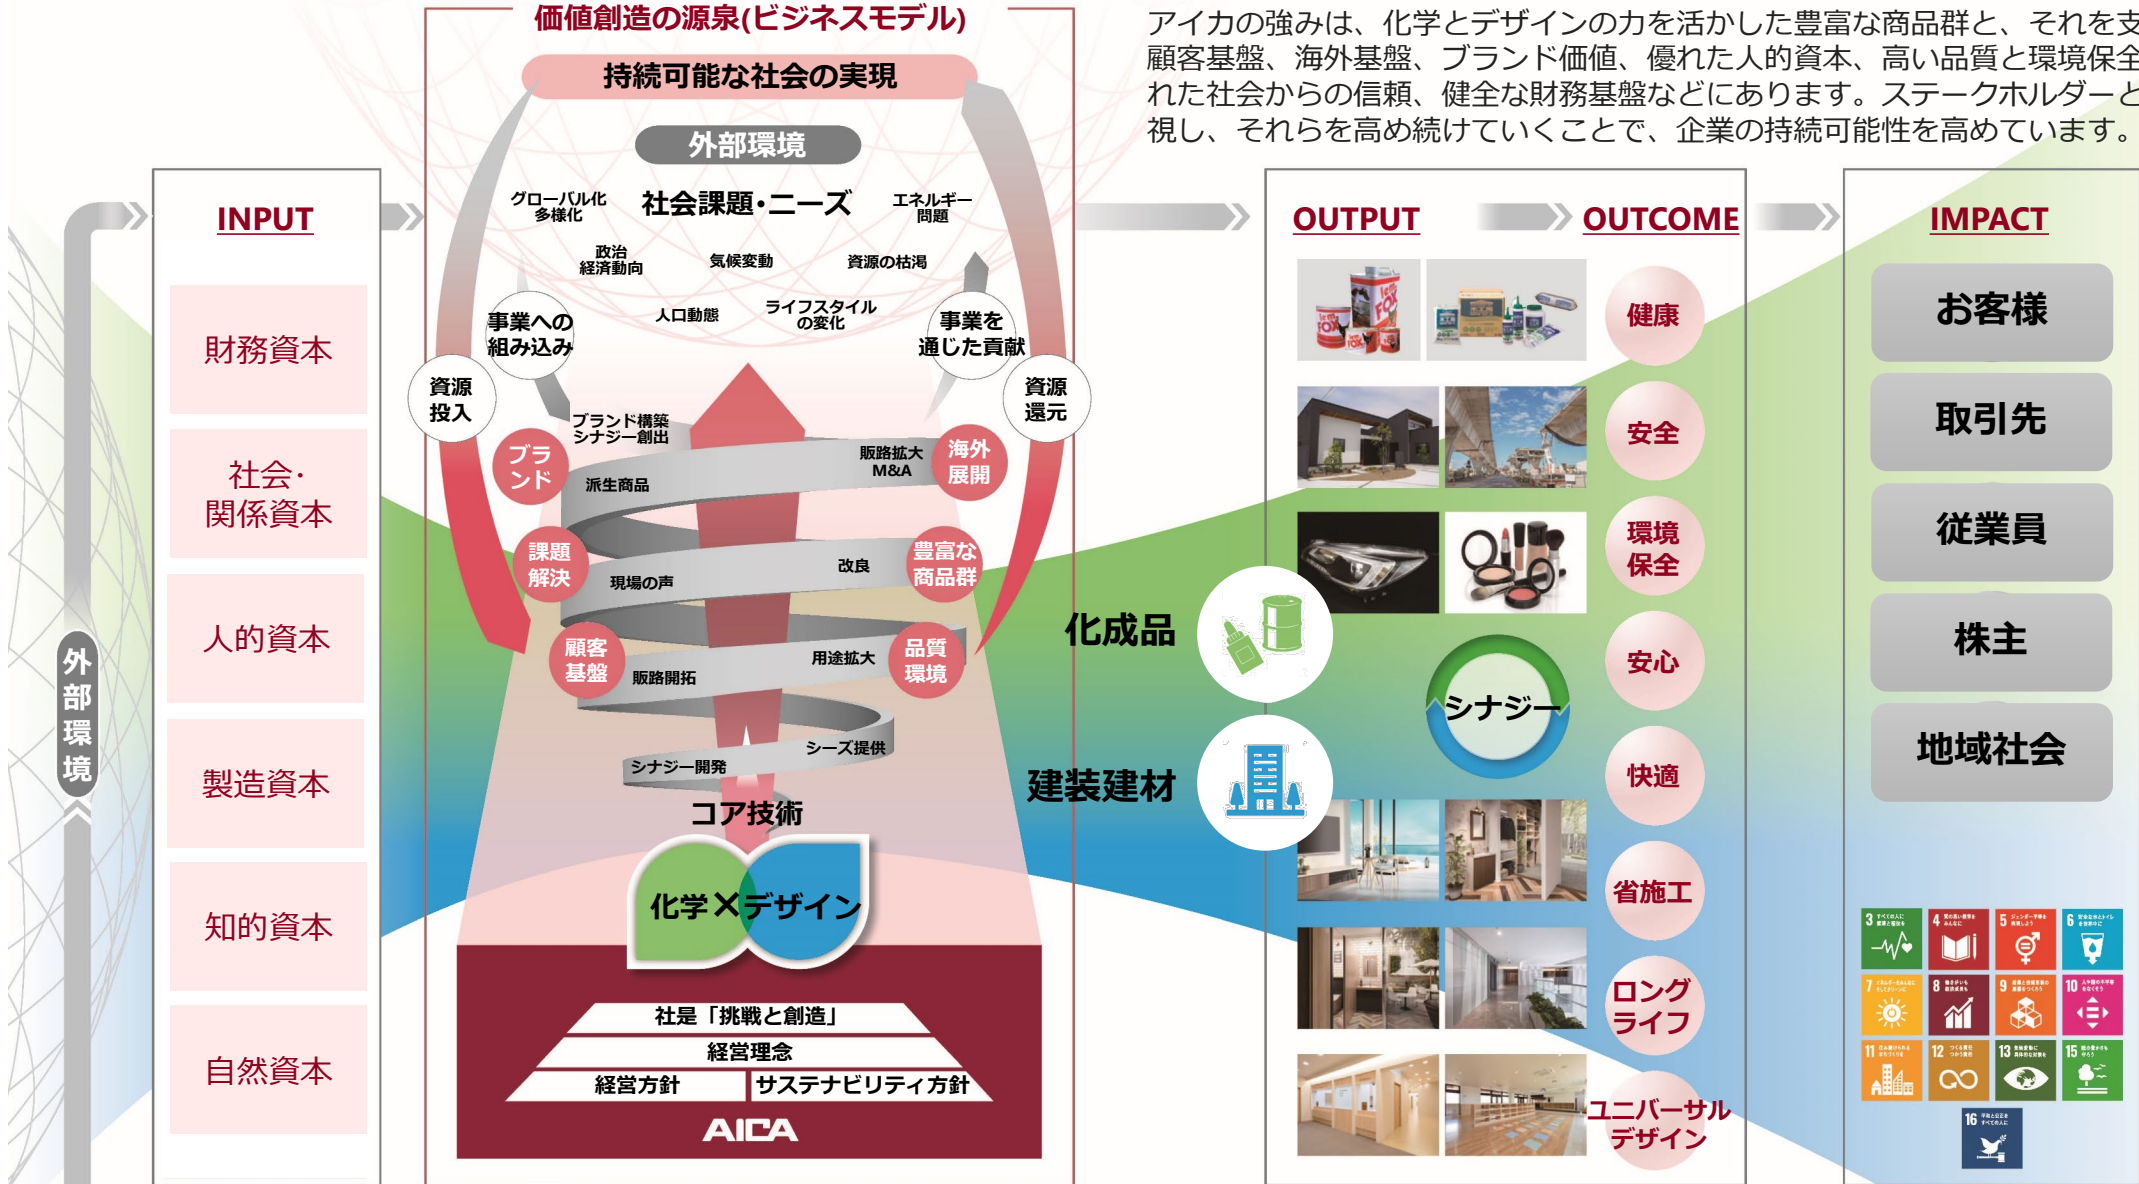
価値創造の源泉(ビジネスモデル)

アイカの強みは、化学とデザインの力を活かした豊富な商品群と、それを支顧客基盤、海外基盤、ブランド価値、優れた人的資本、高い品質と環境保全れた社会からの信頼、健全な財務基盤などにあります。ステークホルダーと視し、それらを高め続けていくことで、企業の持続可能性を高めています。

持続可能な社会の実現

外部環境

グローバル化 多様化

社会課題・ニーズ

エネルギー 問題

政治 経済動向

気候変動

資源の枯渇

人口動態

ライフスタイル の変化

事業への 組み込み

事業を 通じた貢献

資源 投入

資源 還元

ブランド構築 シナジー創出

ブランド

販路拡大 M&A

海外 展開

派生商品

課題 解決

改良

豊富な 商品群

現場の声

顧客 基盤

用途拡大

品質 環境

販路開拓

シーズ提供

シナジー開発

コア技術

化学×デザイン

社是「挑戦と創造」

経営理念

経営方針

サステナビリティ方針

AICA

INPUT

財務資本

社会・ 関係資本

人的資本

製造資本

知的資本

自然資本

外部環境

OUTPUT

OUTCOME

IMPACT

健康

安全

環境 保全

安心

快適

省施工

ロング ライフ

ユニバーサル デザイン

化成品

建装建材

シナジー

お客様

取引先

従業員

株主

地域社会

3 4 5 6 7 8 9 10 11 12 13 15 16